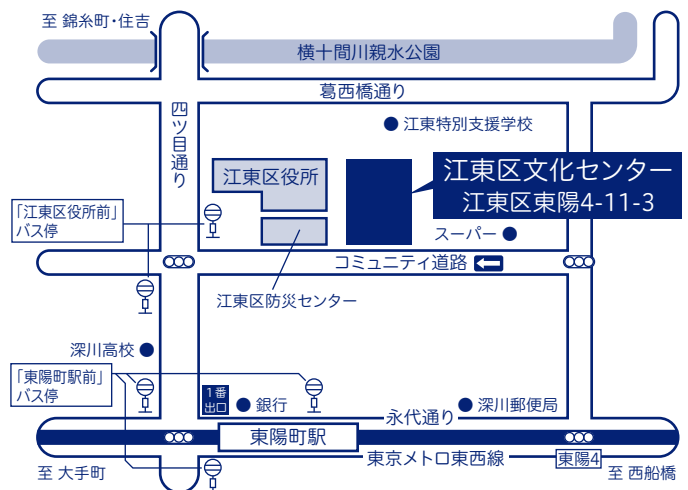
至 錦糸町・住吉

横十間川親水公園

葛西橋通り

四ツ目通り

● 江東特別支援学校

江東区役所

江東区文化センター
江東区東陽4-11-3

「江東区役所前」
バス停

スーパー ●

コミュニティ道路

江東区防災センター

深川高校 ●

「東陽町駅前」
バス停

1番
出口

● 銀行

永代通り

● 深川郵便局

東陽町駅

東京メトロ東西線

東陽4

至 大手町

至 西船橋